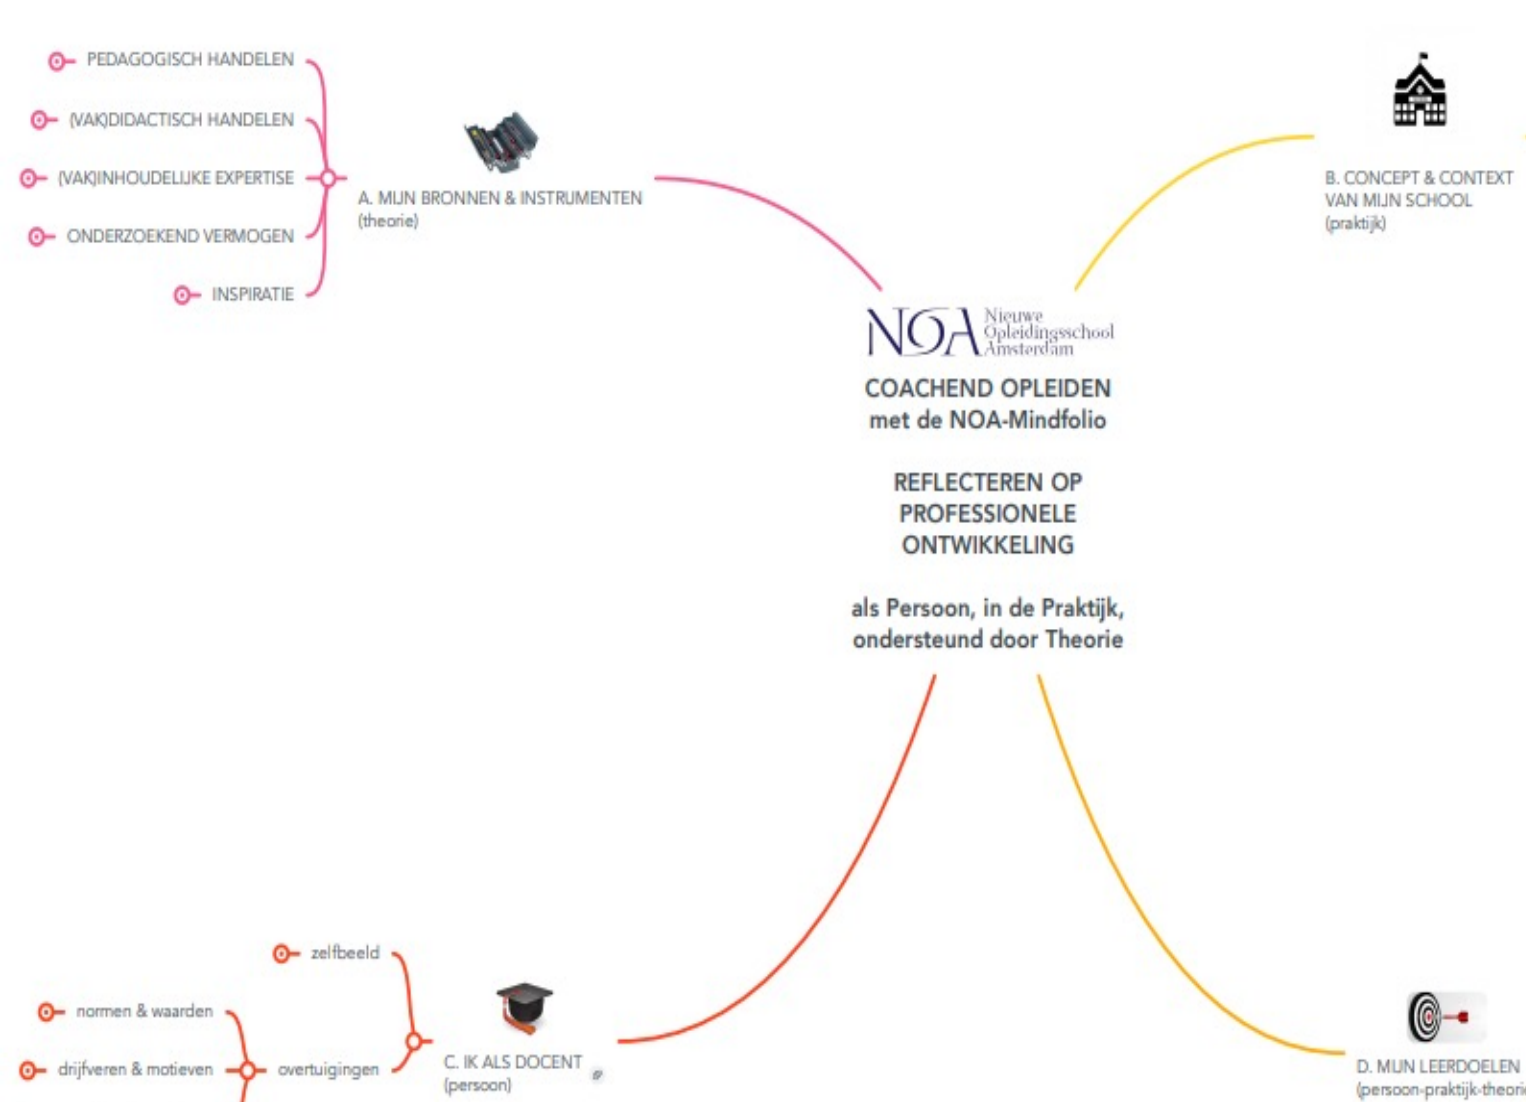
PEDAGOGISCH HANDELEN

(VAK)DIDACTISCH HANDELEN

(VAK)INHOUDELIJKE EXPERTISE

ONDERZOEKEND VERMOGEN

INSPIRATIE

A. MIJN BRONNEN & INSTRUMENTEN
(theorie)

B. CONCEPT & CONTEXT VAN MIJN SCHOOL
(praktijk)

NOA Nieuwe Opleidingsschool Amsterdam

COACHEND OPLEIDEN
met de NOA-Mindfolio

REFLECTEREN OP PROFESSIONELE ONTWIKKELING

als Persoon, in de Praktijk, ondersteund door Theorie

zelfbeeld

normen & waarden

drijfveren & motieven

overtuigingen

C. IK ALS DOCENT
(persoon)

D. MIJN LEERDOELEN
(persoon-praktijk-theori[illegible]